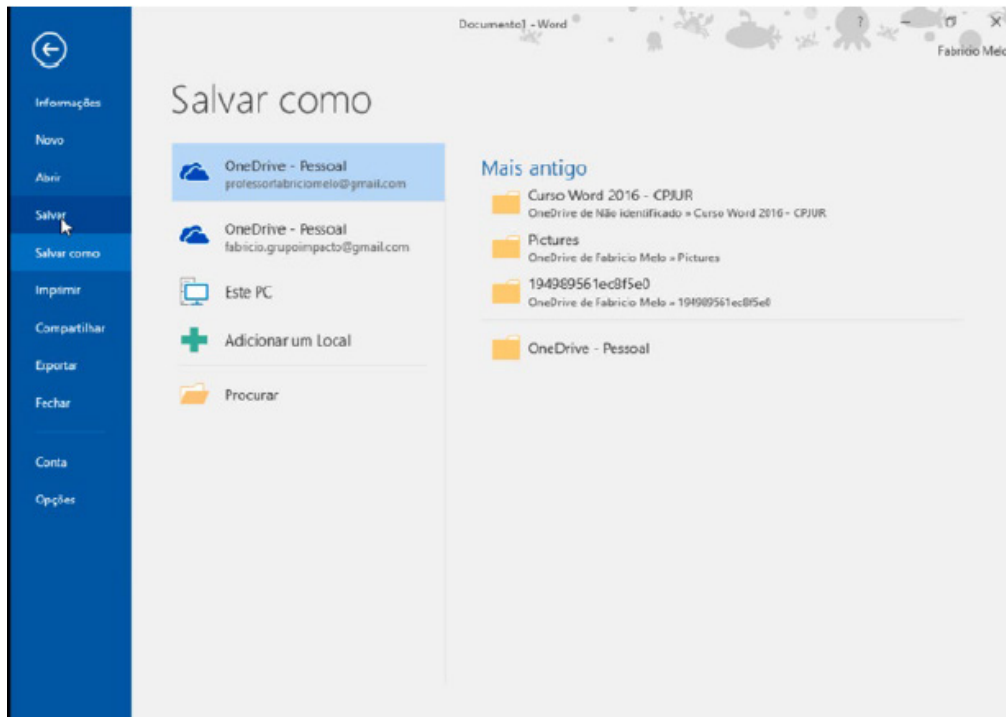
Documento1 - Word

? — ☐ X

Fabricio Melo

Informações

Novo

Abrir

Salvar

Salvar como

Imprimir

Compartilhar

Exportar

Fechar

Conta

Opções

Salvar como

OneDrive - Pessoal
professorfabriciomelo@gmail.com

OneDrive - Pessoal
fabricio.grupoimpacto@gmail.com

Este PC

Adicionar um Local

Procurar

Mais antigo

Curso Word 2016 - CPJUR
OneDrive de Não identificado » Curso Word 2016 - CPJUR

Pictures
OneDrive de Fabricio Melo » Pictures

194989561ec8f5e0
OneDrive de Fabricio Melo » 194989561ec8f5e0

OneDrive - Pessoal